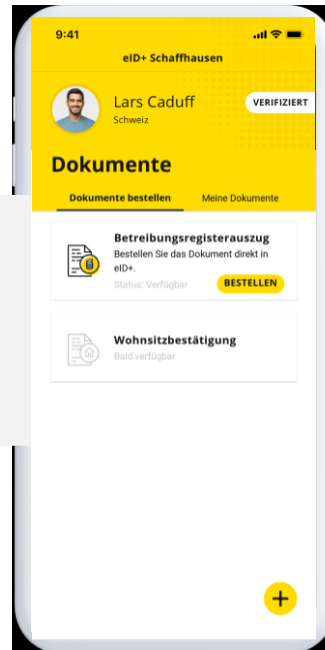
9:41

eID+ Schaffhausen

Lars Caduff
Schweiz

VERIFIZIERT

Dokumente

Dokumente bestellen

Meine Dokumente

Betreibungsregisterauszug
Bestellen Sie das Dokument direkt in eID+.
Status: Verfügbar

BESTELLEN

Wohnsitzbestätigung
Bald verfügbar

+